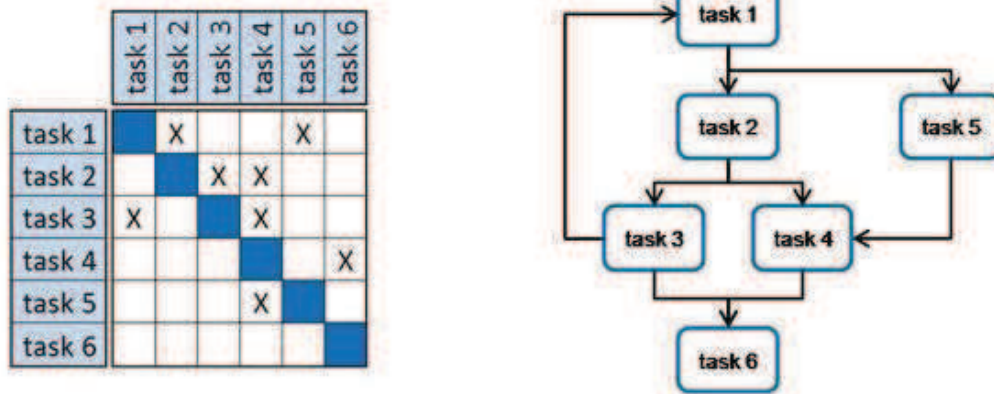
| | task 1 | task 2 | task 3 | task 4 | task 5 | task 6 |
|---|---|---|---|---|---|---|
| task 1 | | X | | | X | |
| task 2 | | | X | X | | |
| task 3 | X | | | X | | |
| task 4 | | | | | | X |
| task 5 | | | | X | | |
| task 6 | | | | | | |

task 1

task 2

task 5

task 3

task 4

task 6